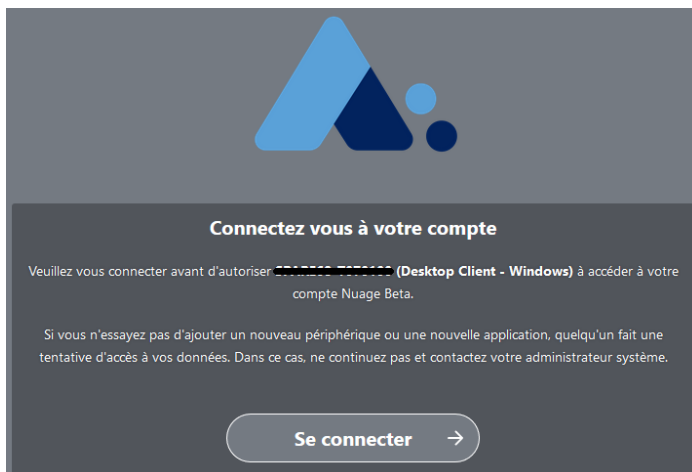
Connectez vous à votre compte

Veuillez vous connecter avant d'autoriser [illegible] (Desktop Client - Windows) à accéder à votre compte Nuage Beta.

Si vous n'essayez pas d'ajouter un nouveau périphérique ou une nouvelle application, quelqu'un fait une tentative d'accès à vos données. Dans ce cas, ne continuez pas et contactez votre administrateur système.

Se connecter →